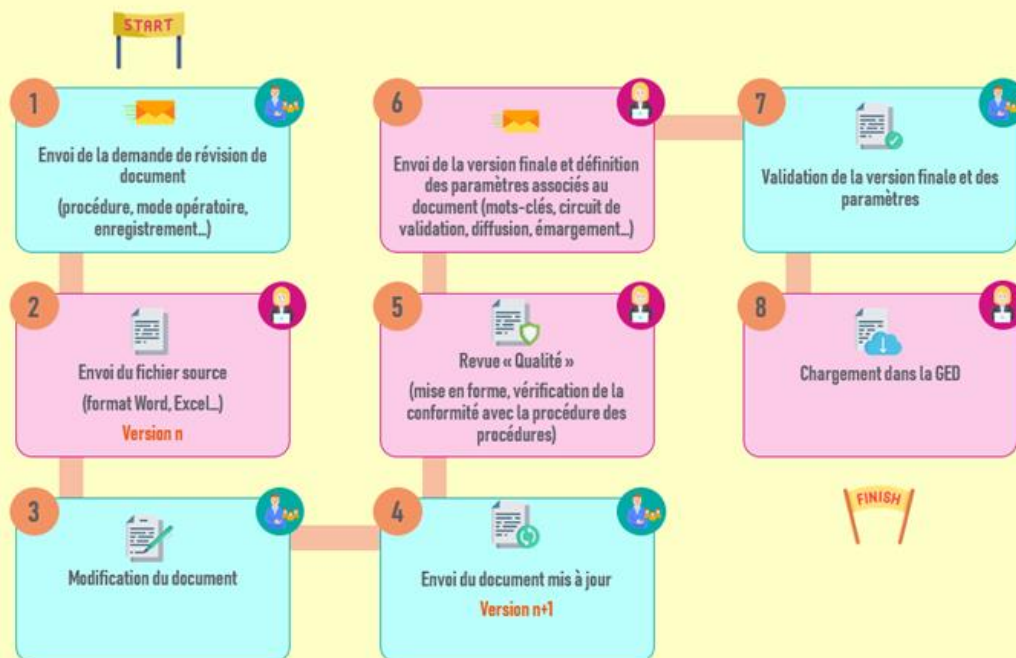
START

1

Envoi de la demande de révision de document

(procédure, mode opératoire, enregistrement...)

2

Envoi du fichier source

(format Word, Excel...)

Version n

3

Modification du document

4

Envoi du document mis à jour

Version n+1

5

Revue « Qualité »

(mise en forme, vérification de la conformité avec la procédure des procédures)

6

Envoi de la version finale et définition des paramètres associés au document (mots-clés, circuit de validation, diffusion, émargement...)

7

Validation de la version finale et des paramètres

8

Chargement dans la GED

FINISH